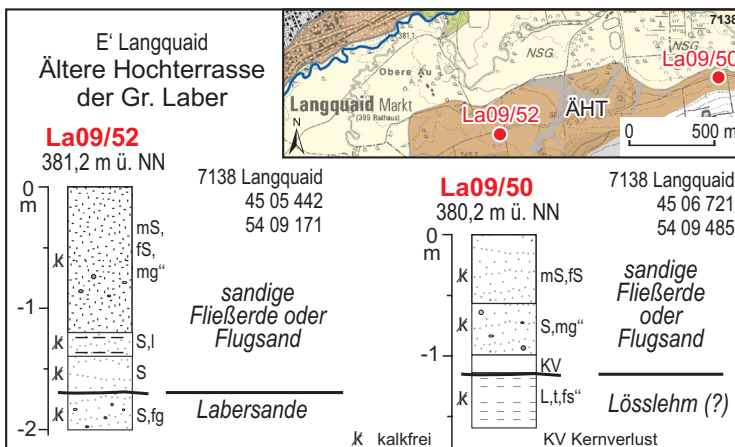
E' Langquaid
Ältere Hochterrasse der Gr. Laber

La09/52
381,2 m ü. NN

7138 Langquaid
45 05 442
54 09 171

0
m
-1
-2

mS, fS, mg"
S,l
S
S,fg

sandige Fließerde oder Flugsand

Labersande

La09/50
380,2 m ü. NN

7138 Langquaid
45 06 721
54 09 485

0
m
-1

mS,fS
S,mg"
KV
L,t,fs"

sandige Fließerde oder Flugsand

Lösslehm (?)

kalkfrei
KV Kernverlust

Langquaid Markt
(389 Rathaus)
Obere Au
381,1
NSG
NSG
7138
La09/52
La09/50
ÄHT
N
0
500 m